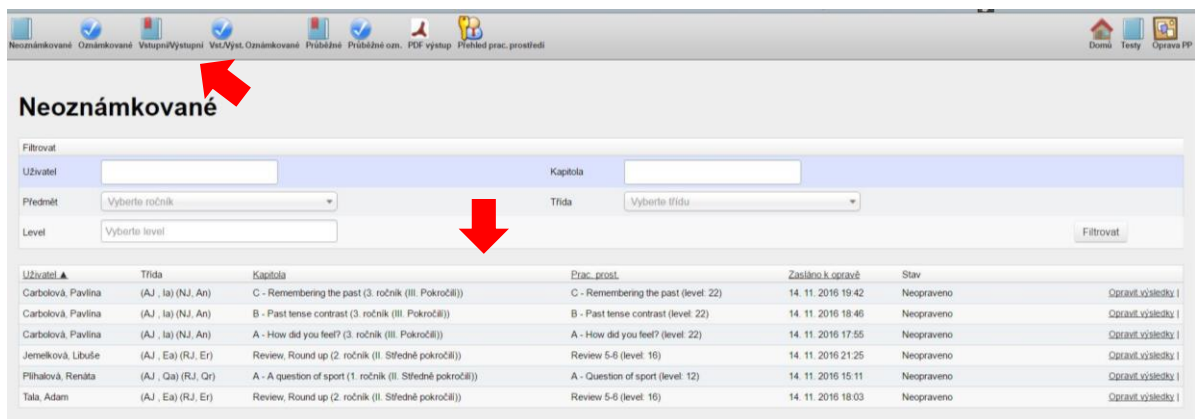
Neoznámkované Oznámkované Vstupní/Výstupní Vst./Výst. Oznámkované Průběžné Průběžné ozn. PDF výstup Přehled prac. prostředí

Domů Testy Oprava PP

Neoznámkované

Filtrovat

| | | | |
|---|---|---|---|
| Uživatel | | Kapitola | |
| Předmět | Vyberte ročník | Třída | Vyberte třídu |
| Level | Vyberte level | | Filtrovat |

| Uživatel ▲ | Třída | Kapitola | Prac. prost. | Zasláno k opravě | Stav | |
|---|---|---|---|---|---|---|
| Carbolová, Pavlína | (AJ , Ia) (NJ, An) | C - Remembering the past (3. ročník (III. Pokročilí)) | C - Remembering the past (level: 22) | 14. 11. 2016 19:42 | Neopraveno | Opravit výsledky \| |
| Carbolová, Pavlína | (AJ , Ia) (NJ, An) | B - Past tense contrast (3. ročník (III. Pokročilí)) | B - Past tense contrast (level: 22) | 14. 11. 2016 18:46 | Neopraveno | Opravit výsledky \| |
| Carbolová, Pavlína | (AJ , Ia) (NJ, An) | A - How did you feel? (3. ročník (III. Pokročilí)) | A - How did you feel? (level: 22) | 14. 11. 2016 17:55 | Neopraveno | Opravit výsledky \| |
| Jemelková, Libuše | (AJ , Ea) (RJ, Er) | Review, Round up (2. ročník (II. Středně pokročilí)) | Review 5-6 (level: 16) | 14. 11. 2016 21:25 | Neopraveno | Opravit výsledky \| |
| Plíhalová, Renáta | (AJ , Qa) (RJ, Qr) | A - A question of sport (1. ročník (II. Středně pokročilí)) | A - Question of sport (level: 12) | 14. 11. 2016 15:11 | Neopraveno | Opravit výsledky \| |
| Tala, Adam | (AJ , Ea) (RJ, Er) | Review, Round up (2. ročník (II. Středně pokročilí)) | Review 5-6 (level: 16) | 14. 11. 2016 18:03 | Neopraveno | Opravit výsledky \| |